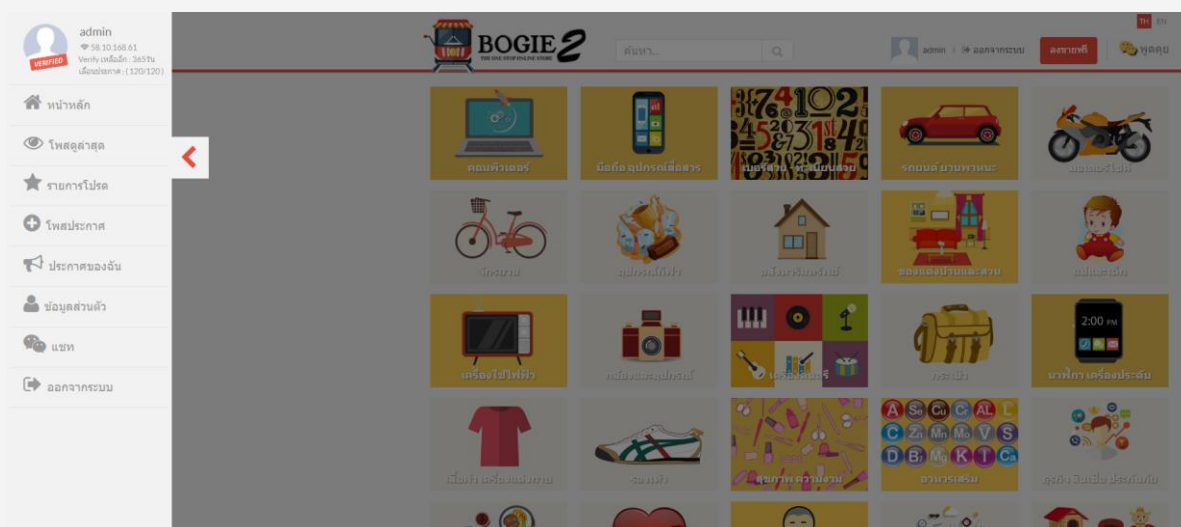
admin
58.10.168.61
Verify เหลืออีก : 365วัน
เลื่อนประกาศ : (120/120)
VERIFIED

หน้าหลัก
โพสดูล่าสุด
รายการโปรด
โพสประกาศ
ประกาศของฉัน
ข้อมูลส่วนตัว
แชท
ออกจากระบบ

BOGIE2
THE ONE STOP ONLINE STORE
ค้นหา...
admin
ออกจากระบบ
ลงขายฟรี
พูดคุย
TH EN

คอมพิวเตอร์
มือถือ อุปกรณ์สื่อสาร
เบอร์สวย - ทะเบียนสวย
รถยนต์ ยานพาหนะ
มอเตอร์ไซค์
จักรยาน
อุปกรณ์ไฟฟ้า
อสังหาริมทรัพย์
ของแต่งบ้านและสวน
แม่และเด็ก
เครื่องใช้ไฟฟ้า
กล้องและอุปกรณ์
เครื่องดนตรี
กระเป๋า
นาฬิกา เครื่องประดับ
เสื้อผ้า เครื่องแต่งกาย
รองเท้า
สุขภาพ ความงาม
อาหารเสริม
ธุรกิจ สินเชื่อ ประกันภัย